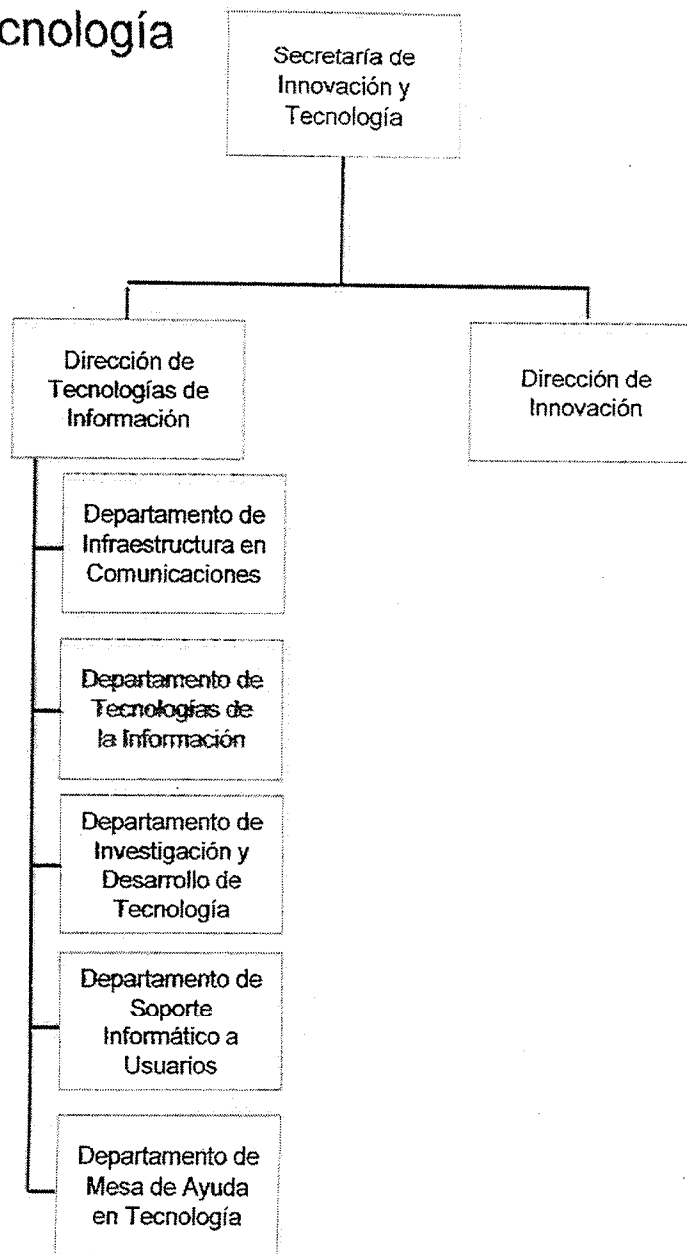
cnología

Secretaría de Innovación y Tecnología

Dirección de Tecnologías de Información

Dirección de Innovación

Departamento de Infraestructura en Comunicaciones

Departamento de Tecnologías de la Información

Departamento de Investigación y Desarrollo de Tecnología

Departamento de Soporte Informático a Usuarios

Departamento de Mesa de Ayuda en Tecnología